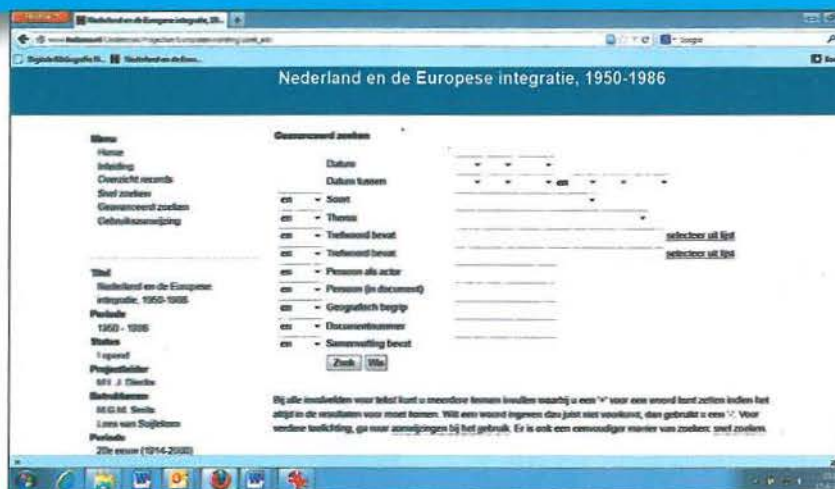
Nederland en de Europese integratie, 19...

Nederland en de Europese integratie, 1950-1986

Menu
Home
Inleiding
Overzicht records
Snel zoeken
Geavanceerd zoeken
Gebruiksaanwijzing

Titel
Nederland en de Europese integratie, 1950-1986
Periode
1950 - 1986
Status
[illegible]
Projectleider
M.f. J. Dierikx
Betrokkenen
M.G.M. Smits
Loes van Suijlekom
Periode
20e eeuw (1914-2000)

Geavanceerd zoeken

Datum
Datum tussen en
en Soort
en Thema
en Trefwoord bevat selecteer uit lijst
en Trefwoord bevat selecteer uit lijst
en Persoon als actor
en Persoon (in document)
en Geografisch begrip
en Documentnummer
en Samenvatting bevat
Zoek Wis

Bij alle invoelvelden voor tekst kunt u meerdere termen invullen waarbij u een '+' voor een woord kunt zetten indien het altijd in de resultaten voor moet komen. Wilt een woord ingeven dat juist niet voorkomt, dan gebruikt u een '-'. Voor verdere toelichting, ga naar aanwijzingen bij het gebruik. Er is ook een eenvoudiger manier van zoeken: snel zoeken.